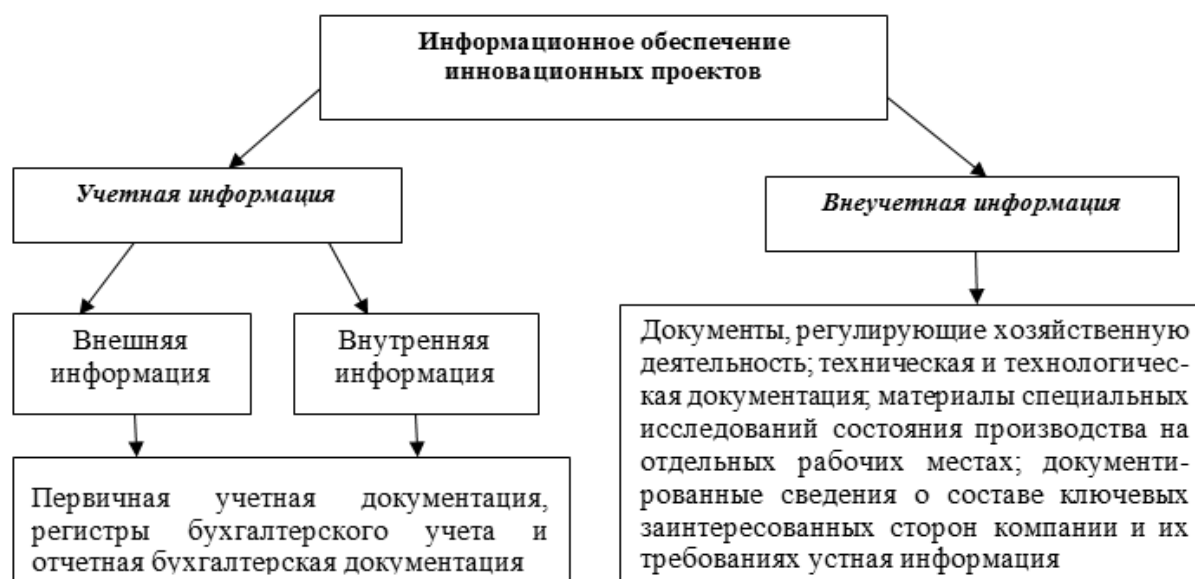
Информационное обеспечение инновационных проектов

Учетная информация

Внешняя информация

Внутренняя информация

Первичная учетная документация, регистры бухгалтерского учета и отчетная бухгалтерская документация

Внеучетная информация

Документы, регулирующие хозяйственную деятельность; техническая и технологическая документация; материалы специальных исследований состояния производства на отдельных рабочих местах; документированные сведения о составе ключевых заинтересованных сторон компании и их требованиях устная информация